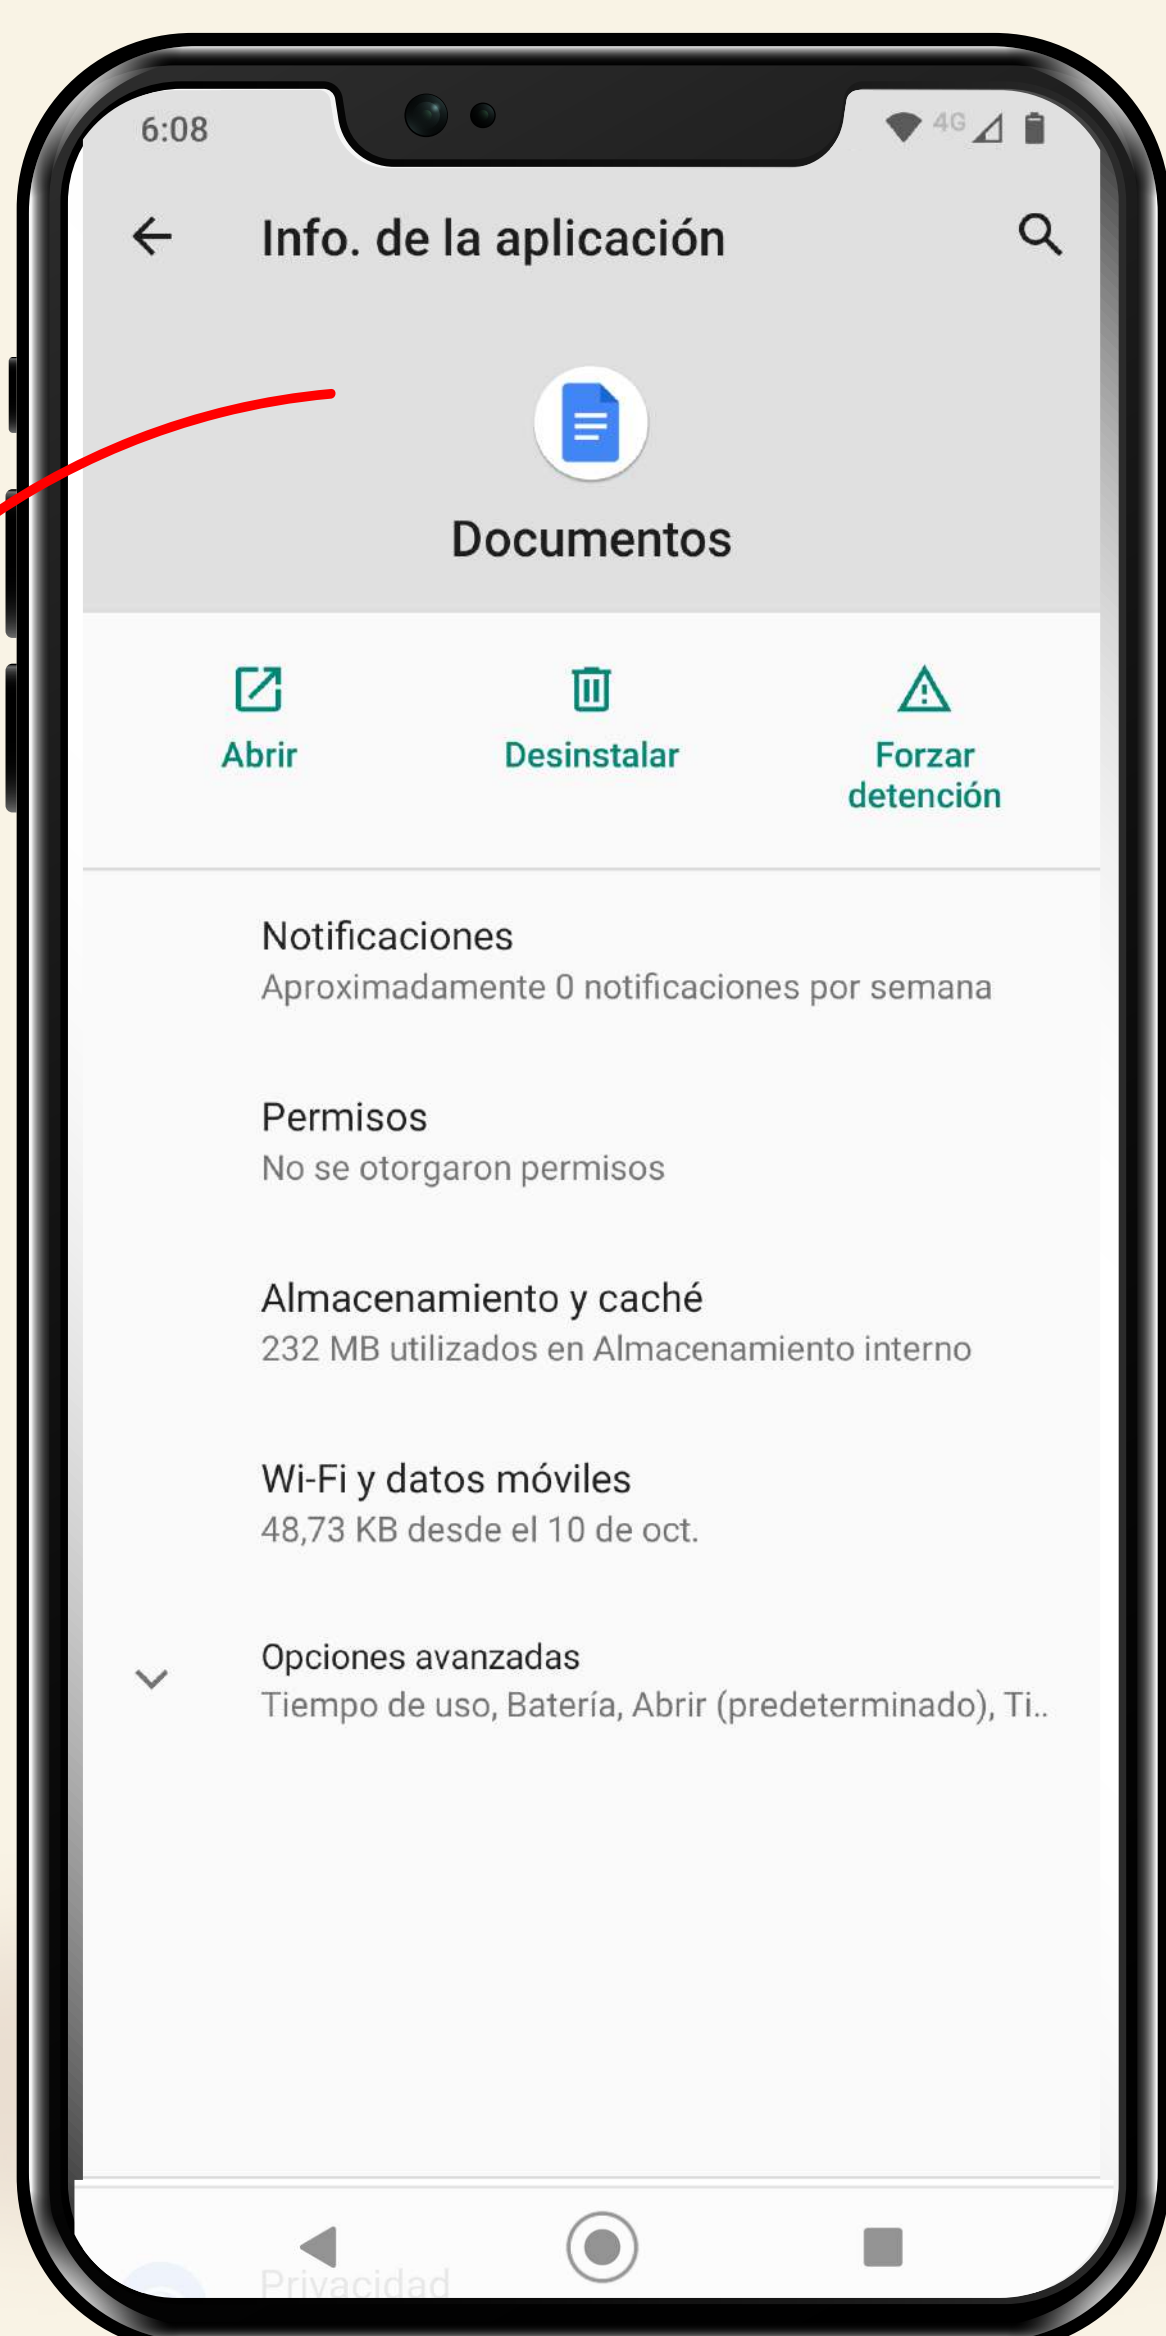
6:08

4G

Info. de la aplicación

Documentos

Abrir

Desinstalar

Forzar detención

Notificaciones
Aproximadamente 0 notificaciones por semana

Permisos
No se otorgaron permisos

Almacenamiento y caché
232 MB utilizados en Almacenamiento interno

Wi-Fi y datos móviles
48,73 KB desde el 10 de oct.

Opciones avanzadas
Tiempo de uso, Batería, Abrir (predeterminado), Ti..

Privacidad